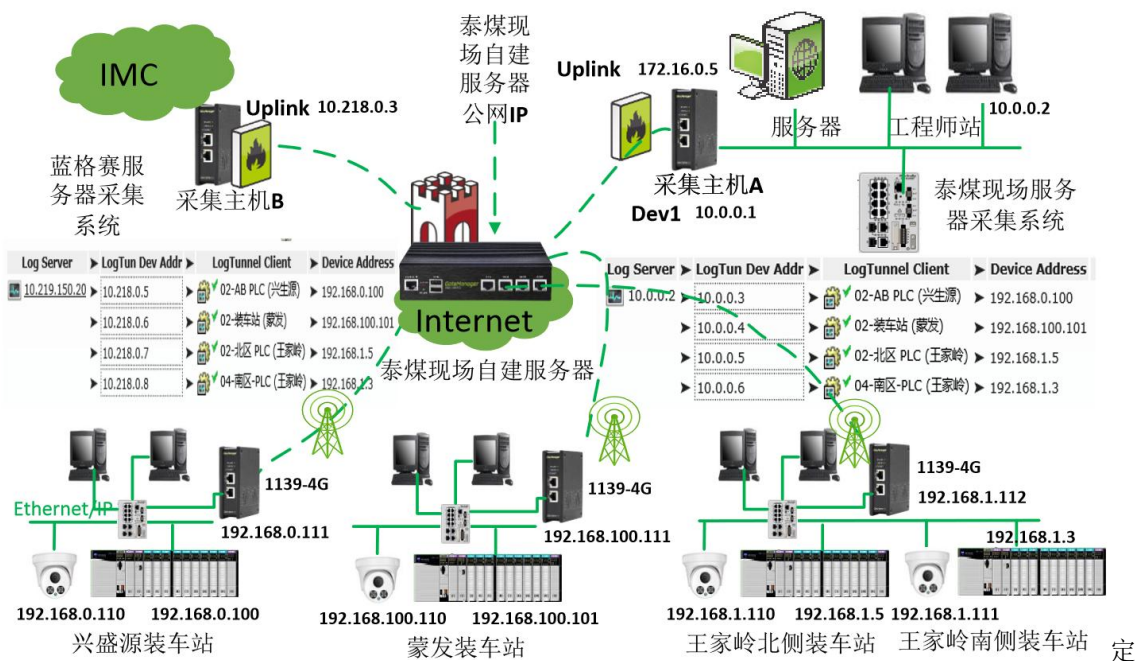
IMC

Uplink 10.218.0.3

蓝格赛服务器采集系统

采集主机B

泰煤现场自建服务器公网IP

Uplink 172.16.0.5

服务器

工程师站

10.0.0.2

采集主机A

Dev1 10.0.0.1

泰煤现场服务器采集系统

| Log Server | LogTun Dev Addr | LogTunnel Client | Device Address |
|---|---|---|---|
| 10.219.150.20 | 10.218.0.5 | 02-AB PLC (兴生源) | 192.168.0.100 |
| | 10.218.0.6 | 02-装车站 (蒙发) | 192.168.100.101 |
| | 10.218.0.7 | 02-北区 PLC (王家岭) | 192.168.1.5 |
| | 10.218.0.8 | 04-南区-PLC (王家岭) | 192.168.1.3 |

Internet

泰煤现场自建服务器

| Log Server | LogTun Dev Addr | LogTunnel Client | Device Address |
|---|---|---|---|
| 10.0.0.2 | 10.0.0.3 | 02-AB PLC (兴生源) | 192.168.0.100 |
| | 10.0.0.4 | 02-装车站 (蒙发) | 192.168.100.101 |
| | 10.0.0.5 | 02-北区 PLC (王家岭) | 192.168.1.5 |
| | 10.0.0.6 | 04-南区-PLC (王家岭) | 192.168.1.3 |

Ethernet/IP

1139-4G

192.168.0.111

192.168.0.110 192.168.0.100

兴盛源装车站

1139-4G

192.168.100.111

192.168.100.110 192.168.100.101

蒙发装车站

1139-4G

192.168.1.112

192.168.1.3

192.168.1.110 192.168.1.5 192.168.1.111

王家岭北侧装车站 王家岭南侧装车站

定